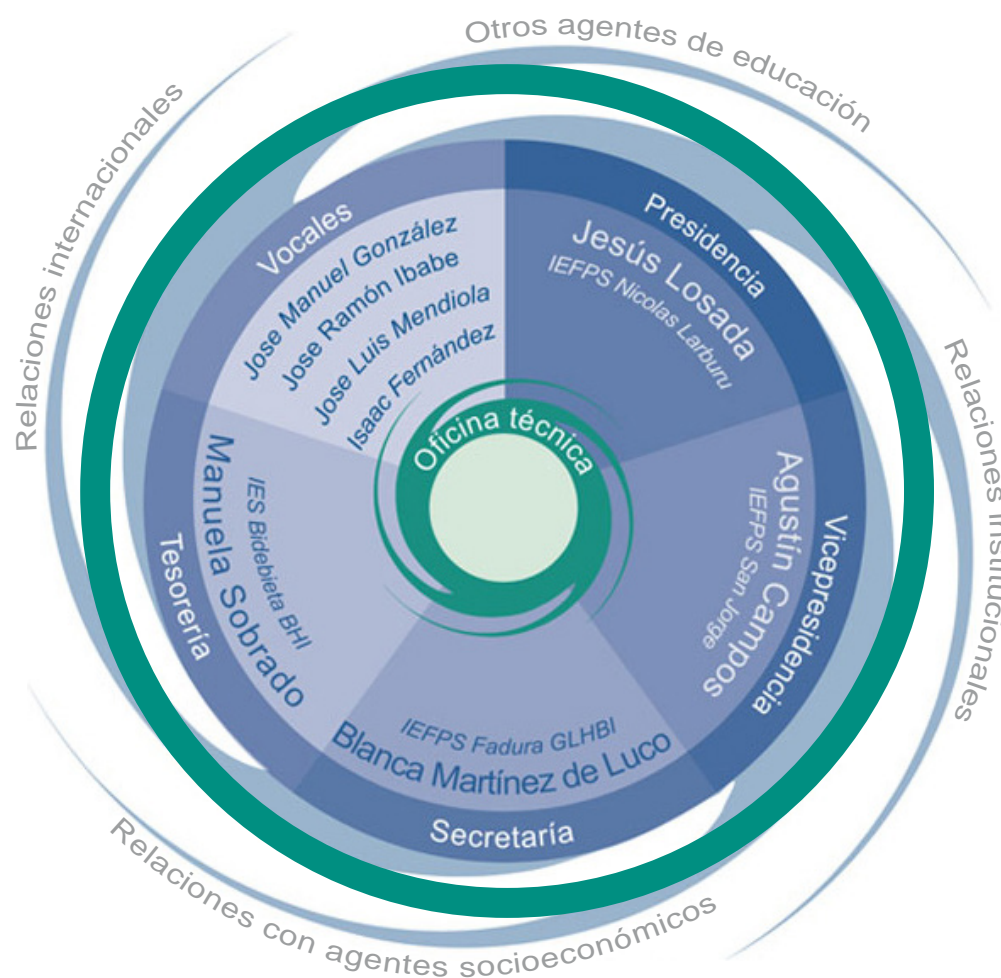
Otros agentes de educación

Relaciones internacionales

Relaciones institucionales

Relaciones con agentes socioeconómicos

Vocales
Jose Manuel González
Jose Ramón Ibabe
Jose Luis Mendiola
Isaac Fernández

Presidencia
Jesús Losada
IEFPS Nicolas Larburu

Vicepresidencia
Agustín Campos
IEFPS San Jorge

Secretaría
Blanca Martínez de Luco
IEFPS Fadura GLHBI

Tesorería
Manuela Sobrado
IES Bidebieta BHI

Oficina técnica